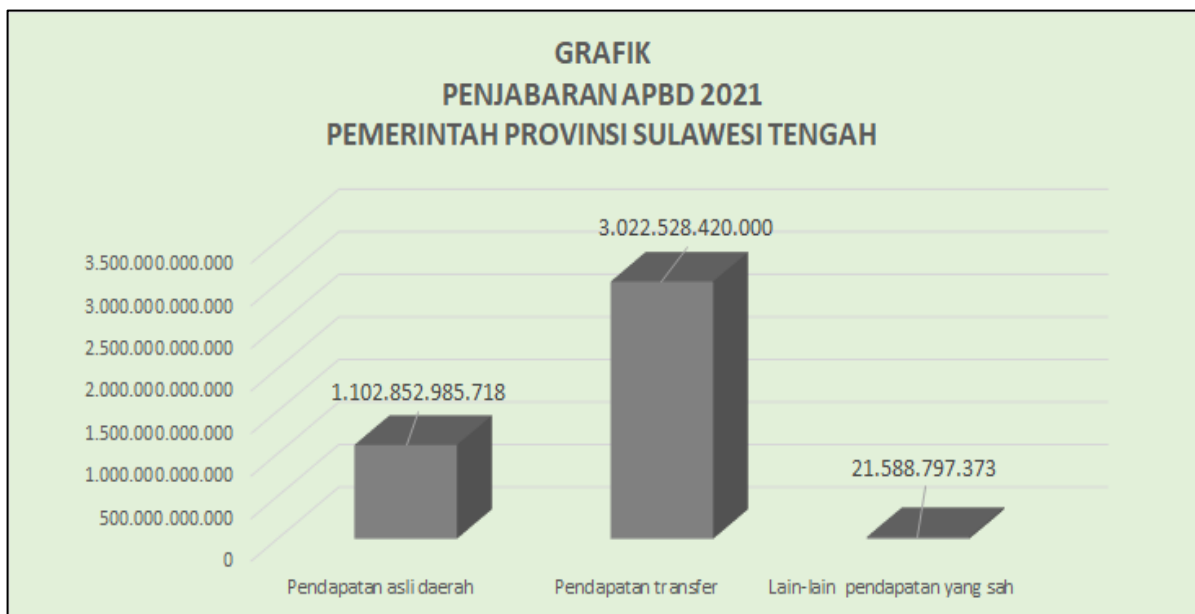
GRAFIK
PENJABARAN APBD 2021
PEMERINTAH PROVINSI SULAWESI TENGAH

3.500.000.000.000
3.000.000.000.000
2.500.000.000.000
2.000.000.000.000
1.500.000.000.000
1.000.000.000.000
500.000.000.000
0

1.102.852.985.718
3.022.528.420.000
21.588.797.373

Pendapatan asli daerah
Pendapatan transfer
Lain-lain pendapatan yang sah